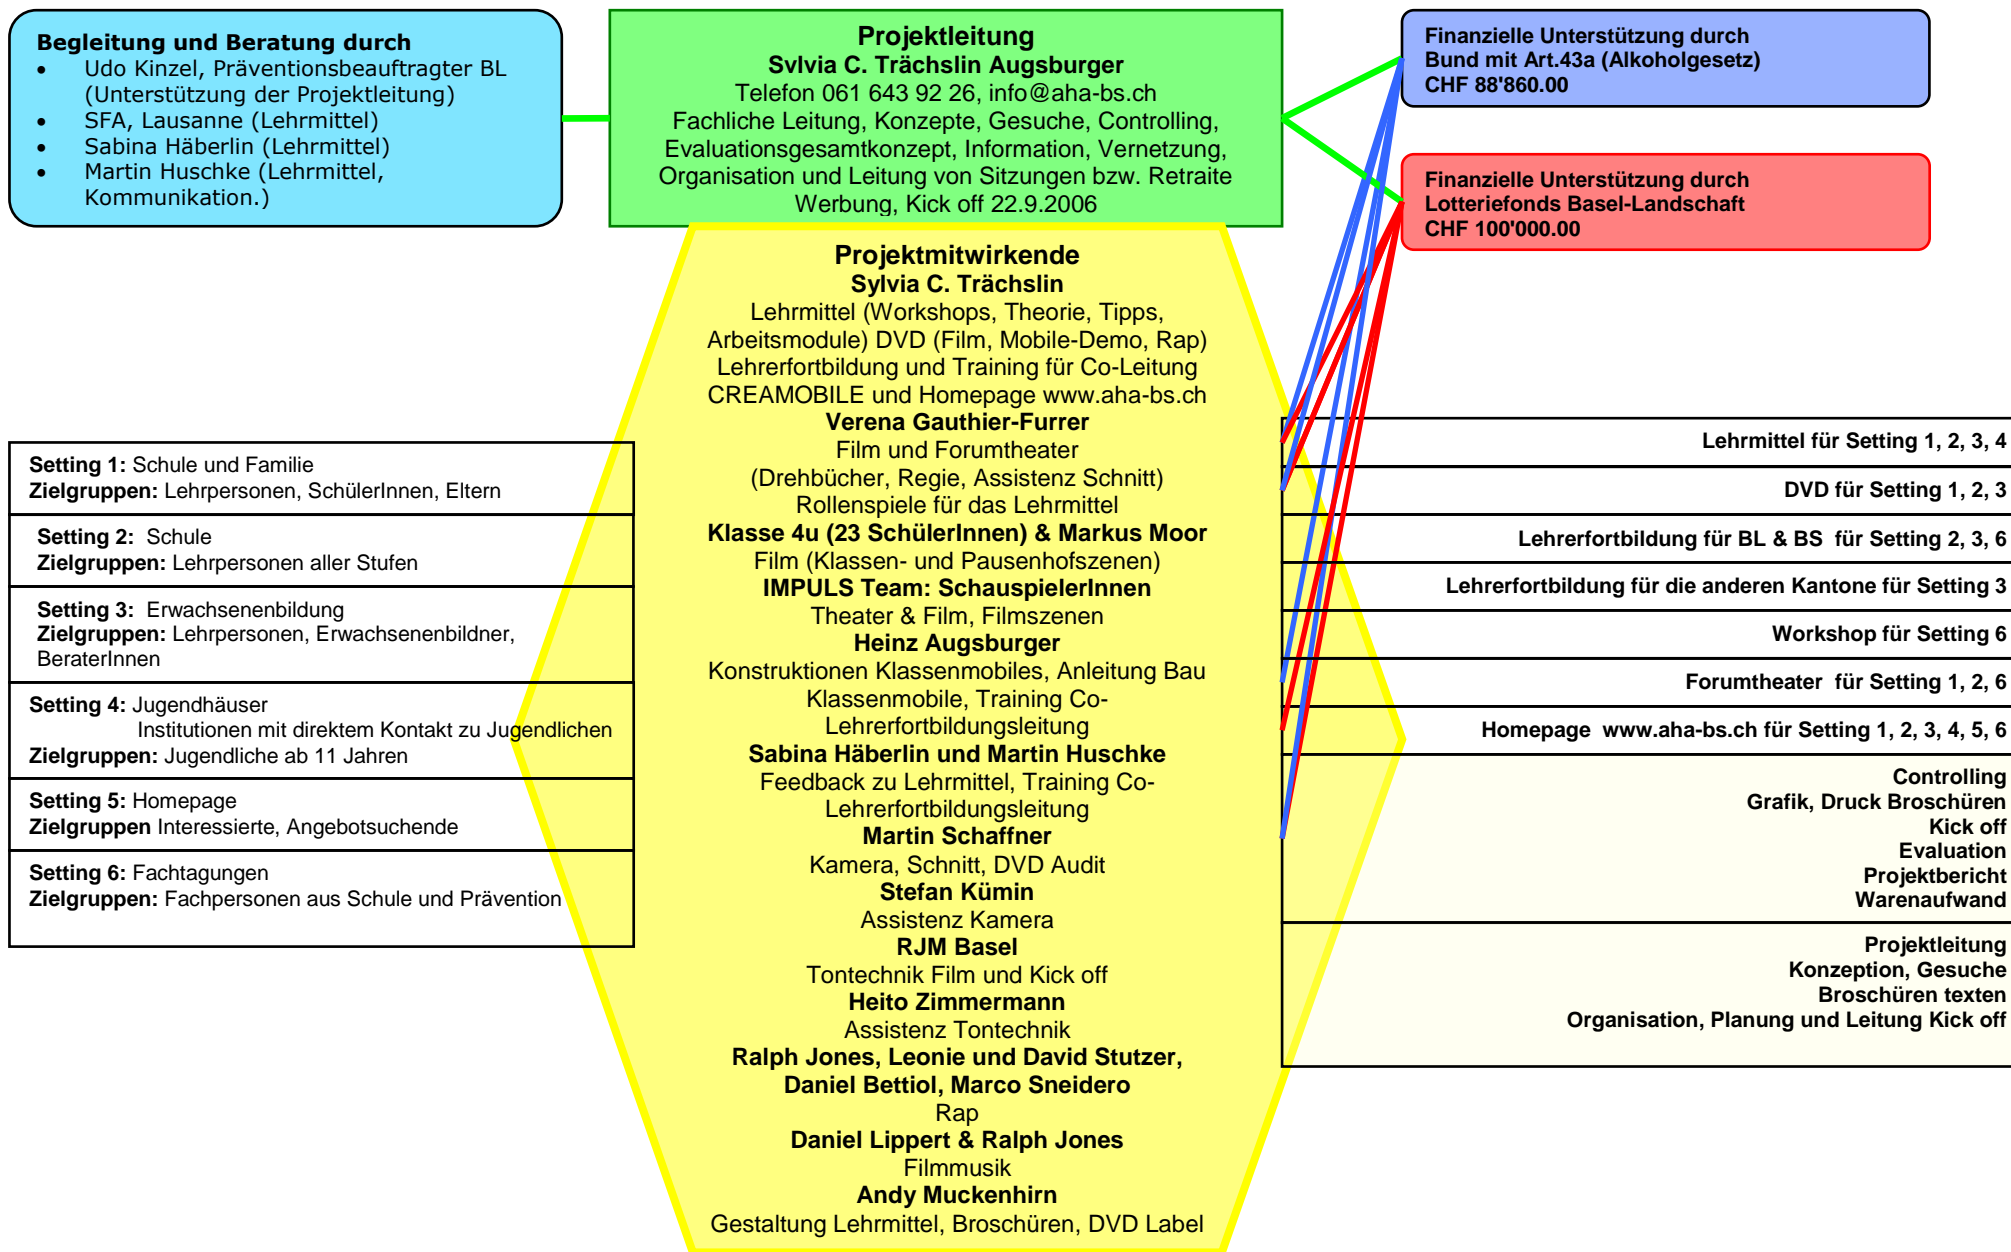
**Begleitung und Beratung durch**
- Udo Kinzel, Präventionsbeauftragter BL (Unterstützung der Projektleitung)
- SFA, Lausanne (Lehrmittel)
- Sabina Häberlin (Lehrmittel)
- Martin Huschke (Lehrmittel, Kommunikation.)

**Projektleitung**
**Svlvia C. Trächslin Augsburger**
Telefon 061 643 92 26, info@aha-bs.ch
Fachliche Leitung, Konzepte, Gesuche, Controlling, Evaluationsgesamtkonzept, Information, Vernetzung, Organisation und Leitung von Sitzungen bzw. Retraite Werbung, Kick off 22.9.2006

**Finanzielle Unterstützung durch Bund mit Art.43a (Alkoholgesetz) CHF 88'860.00**

**Finanzielle Unterstützung durch Lotteriefonds Basel-Landschaft CHF 100'000.00**

**Projektmitwirkende**
**Sylvia C. Trächslin**
Lehrmittel (Workshops, Theorie, Tipps, Arbeitsmodule) DVD (Film, Mobile-Demo, Rap)
Lehrerfortbildung und Training für Co-Leitung
CREAMOBILE und Homepage www.aha-bs.ch
**Verena Gauthier-Furrer**
Film und Forumtheater
(Drehbücher, Regie, Assistenz Schnitt)
Rollenspiele für das Lehrmittel
**Klasse 4u (23 SchülerInnen) & Markus Moor**
Film (Klassen- und Pausenhofszenen)
**IMPULS Team: SchauspielerInnen**
Theater & Film, Filmszenen
**Heinz Augsburger**
Konstruktionen Klassenmobiles, Anleitung Bau Klassenmobile, Training Co-Lehrerfortbildungsleitung
**Sabina Häberlin und Martin Huschke**
Feedback zu Lehrmittel, Training Co-Lehrerfortbildungsleitung
**Martin Schaffner**
Kamera, Schnitt, DVD Audit
**Stefan Kümin**
Assistenz Kamera
**RJM Basel**
Tontechnik Film und Kick off
**Heito Zimmermann**
Assistenz Tontechnik
**Ralph Jones, Leonie und David Stutzer, Daniel Bettiol, Marco Sneidero**
Rap
**Daniel Lippert & Ralph Jones**
Filmmusik
**Andy Muckenhirn**
Gestaltung Lehrmittel, Broschüren, DVD Label

**Setting 1:** Schule und Familie
**Zielgruppen:** Lehrpersonen, SchülerInnen, Eltern

**Setting 2:** Schule
**Zielgruppen:** Lehrpersonen aller Stufen

**Setting 3:** Erwachsenenbildung
**Zielgruppen:** Lehrpersonen, Erwachsenenbildner, BeraterInnen

**Setting 4:** Jugendhäuser
Institutionen mit direktem Kontakt zu Jugendlichen
**Zielgruppen:** Jugendliche ab 11 Jahren

**Setting 5:** Homepage
**Zielgruppen** Interessierte, Angebotsuchende

**Setting 6:** Fachtagungen
**Zielgruppen:** Fachpersonen aus Schule und Prävention

**Lehrmittel für Setting 1, 2, 3, 4**
**DVD für Setting 1, 2, 3**
**Lehrerfortbildung für BL & BS für Setting 2, 3, 6**
**Lehrerfortbildung für die anderen Kantone für Setting 3**
**Workshop für Setting 6**
**Forumtheater für Setting 1, 2, 6**
**Homepage www.aha-bs.ch für Setting 1, 2, 3, 4, 5, 6**

**Controlling**
**Grafik, Druck Broschüren**
**Kick off**
**Evaluation**
**Projektbericht**
**Warenaufwand**

**Projektleitung**
**Konzeption, Gesuche**
**Broschüren texten**
**Organisation, Planung und Leitung Kick off**